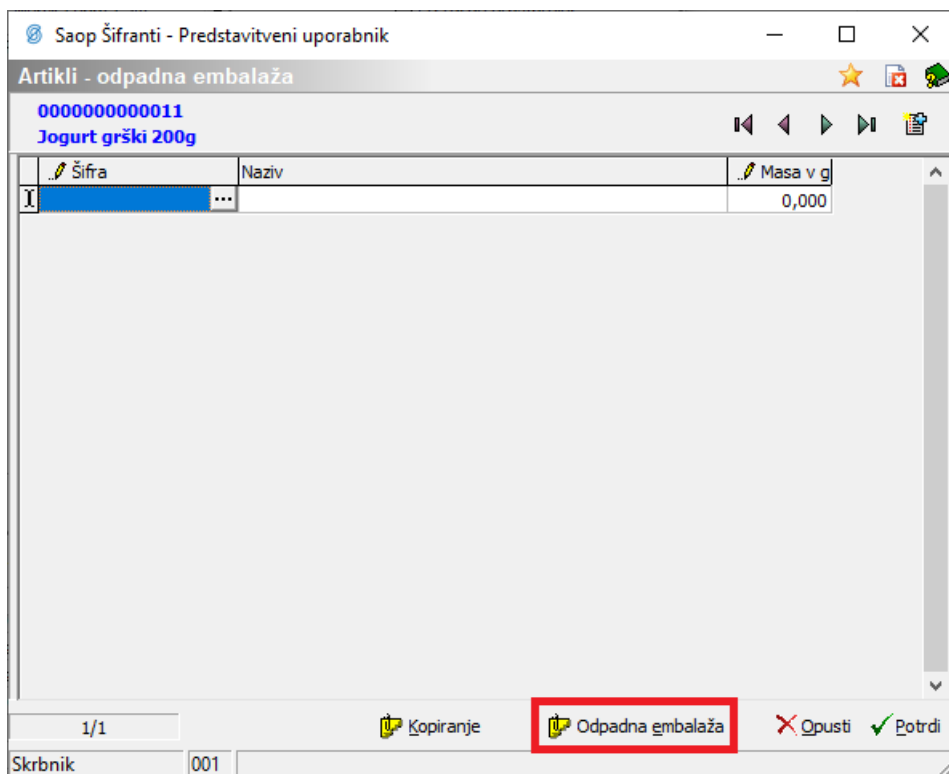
Saop Šifranti - Predstavitveni uporabnik

Artikli - odpadna embalaža

0000000000011
Jogurt grški 200g

| Šifra | Naziv | Masa v g |
|---|---|---|
| ... | | 0,000 |

1/1

Kopiranje

Odpadna embalaža

Opusti

Potrdi

Skrbnik

001